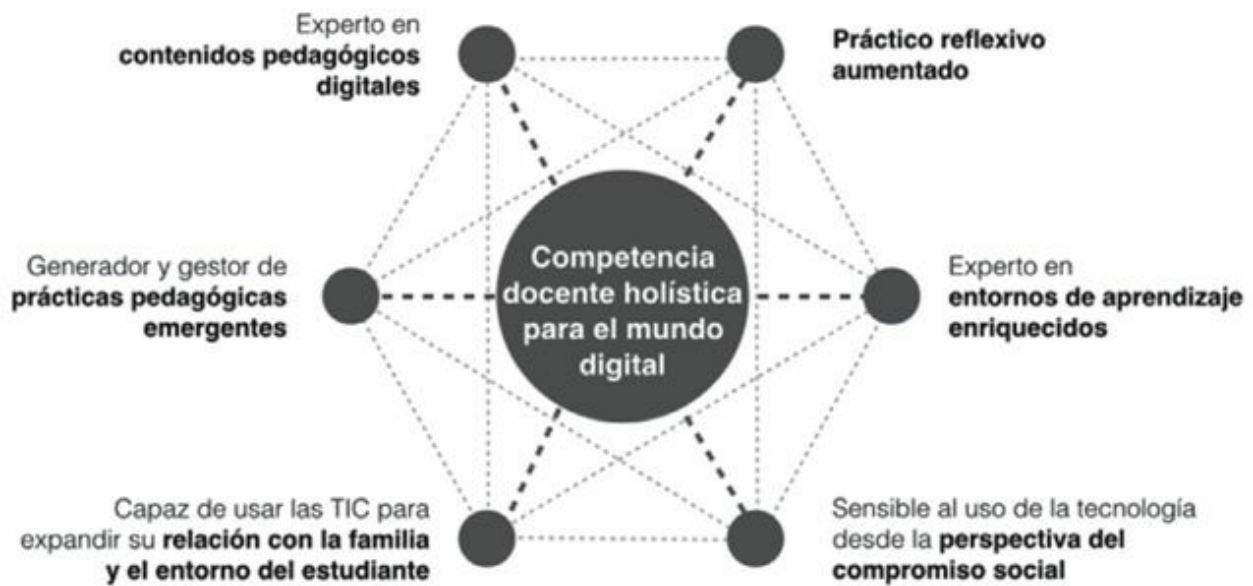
Experto en contenidos pedagógicos digitales

Práctico reflexivo aumentado

Generador y gestor de prácticas pedagógicas emergentes

Competencia docente holística para el mundo digital

Experto en entornos de aprendizaje enriquecidos

Capaz de usar las TIC para expandir su relación con la familia y el entorno del estudiante

Sensible al uso de la tecnología desde la perspectiva del compromiso social